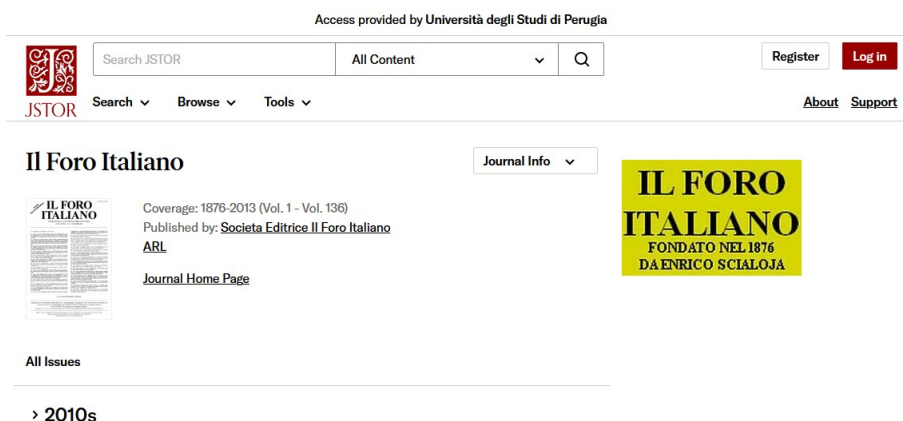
Access provided by Università degli Studi di Perugia

JSTOR

Search JSTOR

All Content

Register

Log in

Search

Browse

Tools

About

Support

Il Foro Italiano

Journal Info

IL FORO ITALIANO

Coverage: 1876-2013 (Vol. 1 - Vol. 136)

Published by: Societa Editrice Il Foro Italiano ARL

Journal Home Page

IL FORO ITALIANO

FONDATO NEL 1876

DA ENRICO SCIALOJA

All Issues

› 2010s